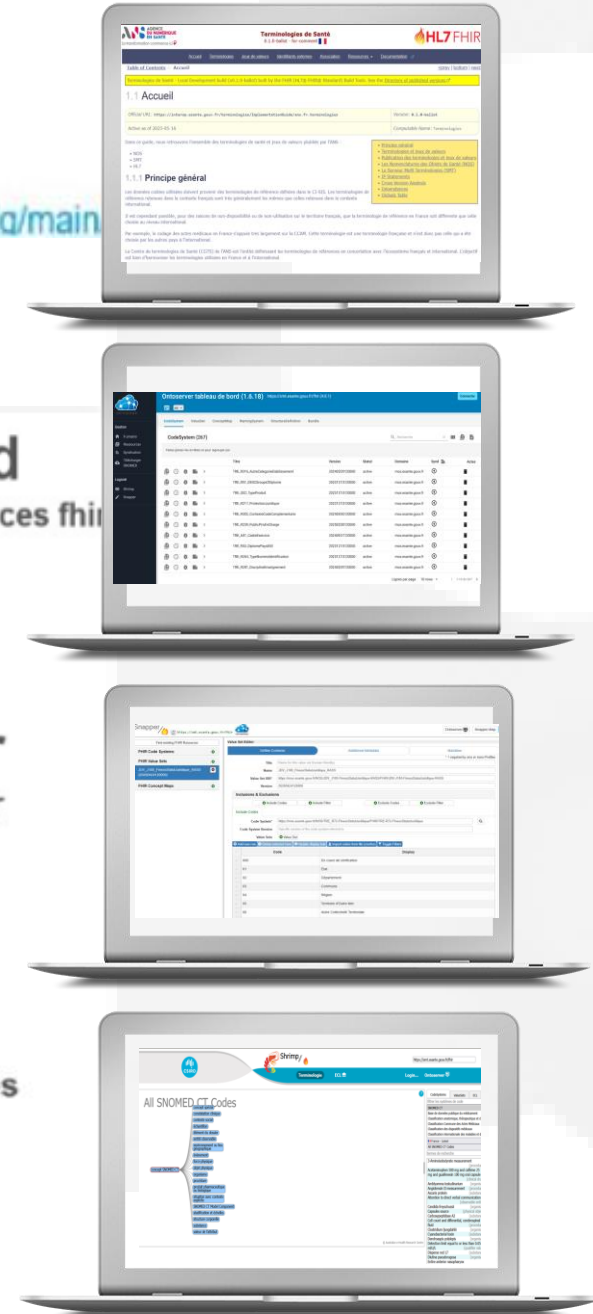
Terminologies de Santé

HL7 FHIR

Accueil

1.1 Accueil

1.1.1 Principe général

g/main

Ontoserver tableau de bord (1.6.18)

CodeSystem (267)

d

ces fhi

Snapper

FHIR Code Systems

FHIR Value Sets

FHIR Concept Maps

Inclusions & Exclusions

Shrimp

All SNOMED CT Codes

s